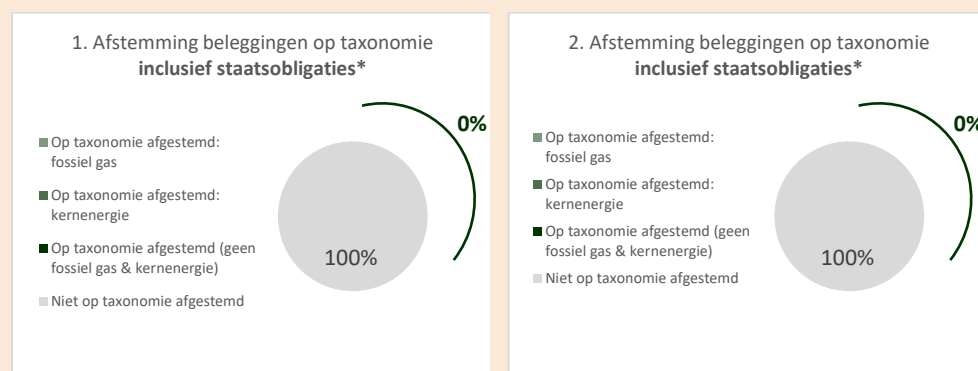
1. Afstemming beleggingen op taxonomie **inclusief staatsobligaties***

Op taxonomie afgestemd: fossiel gas

Op taxonomie afgestemd: kernenergie

Op taxonomie afgestemd (geen fossiel gas & kernenergie)

Niet op taxonomie afgestemd

0%

100%

2. Afstemming beleggingen op taxonomie **inclusief staatsobligaties***

Op taxonomie afgestemd: fossiel gas

Op taxonomie afgestemd: kernenergie

Op taxonomie afgestemd (geen fossiel gas & kernenergie)

Niet op taxonomie afgestemd

0%

100%